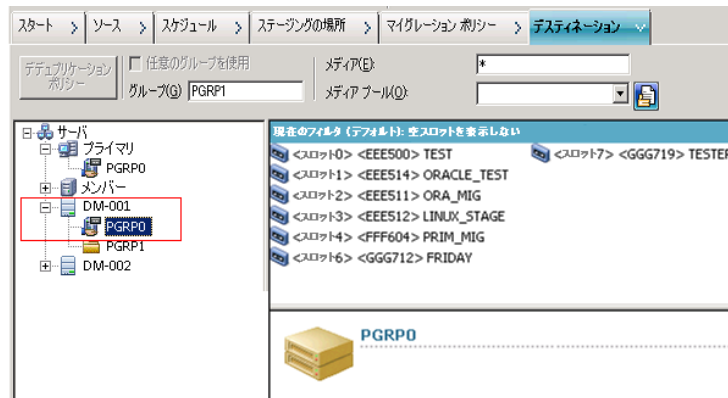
スタート > ソース > スケジュール > ステージングの場所 > マイグレーション ポリシー > デスティネーション

デデュプリケーション ポリシー

任意のグループを使用

グループ(G) PGRP1

メディア(E): *

メディア プール(O):

サーバ
プライマリ
PGRP0
メンバー
DM-001
PGRP0
PGRP1
DM-002

現在のフィルタ (デフォルト): 空スロットを表示しない

<スロット0> <EEE500> TEST
<スロット1> <EEE514> ORACLE_TEST
<スロット2> <EEE511> ORA_MIG
<スロット3> <EEE512> LINUX_STAGE
<スロット4> <FFF604> PRIM_MIG
<スロット6> <GGG712> FRIDAY
<スロット7> <GGG719> TESTER

PGRP0